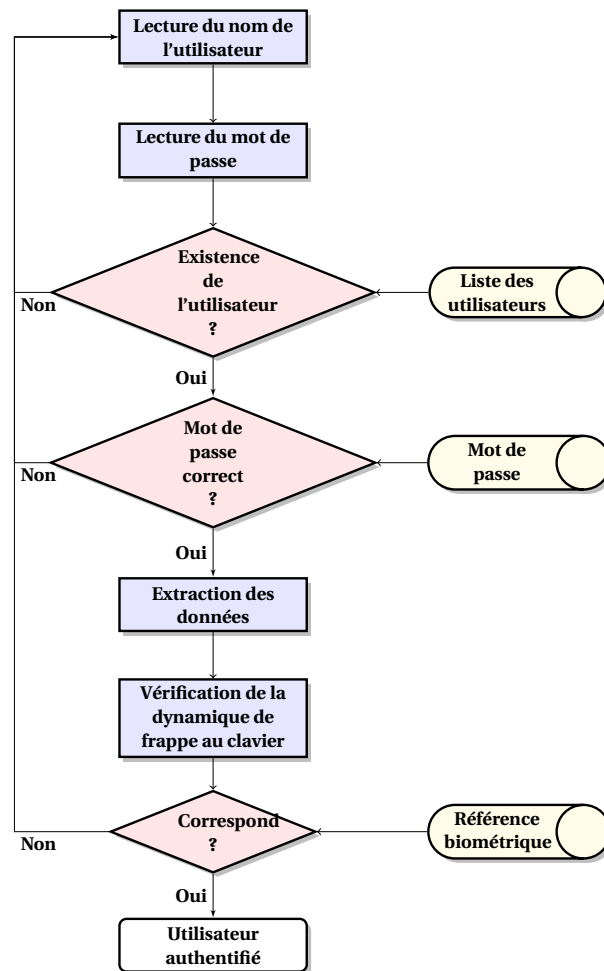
Lecture du nom de l'utilisateur

Lecture du mot de passe

Existence de l'utilisateur ?

Liste des utilisateurs

Non

Oui

Mot de passe correct ?

Mot de passe

Non

Oui

Extraction des données

Vérification de la dynamique de frappe au clavier

Correspond ?

Référence biométrique

Non

Oui

Utilisateur authentifié